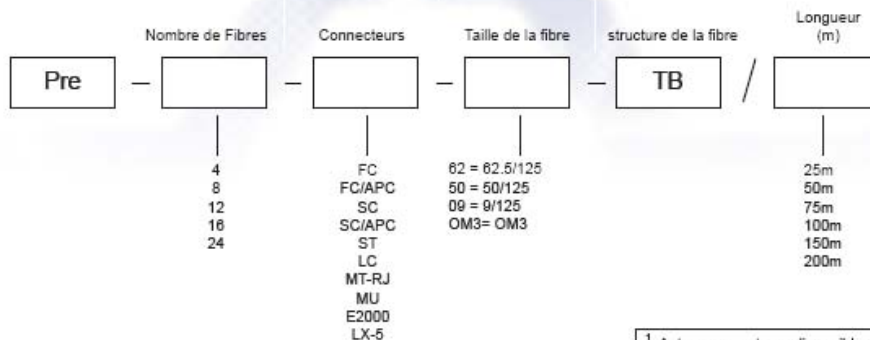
Nombre de Fibres

Connecteurs

Taille de la fibre

structure de la fibre

Longueur (m)

Pre – – – – TB /

4
8
12
16
24

FC
FC/APC
SC
SC/APC
ST
LC
MT-RJ
MU
E2000
LX-5

62 = 62.5/125
50 = 50/125
09 = 9/125
OM3= OM3

25m
50m
75m
100m
150m
200m

1 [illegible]